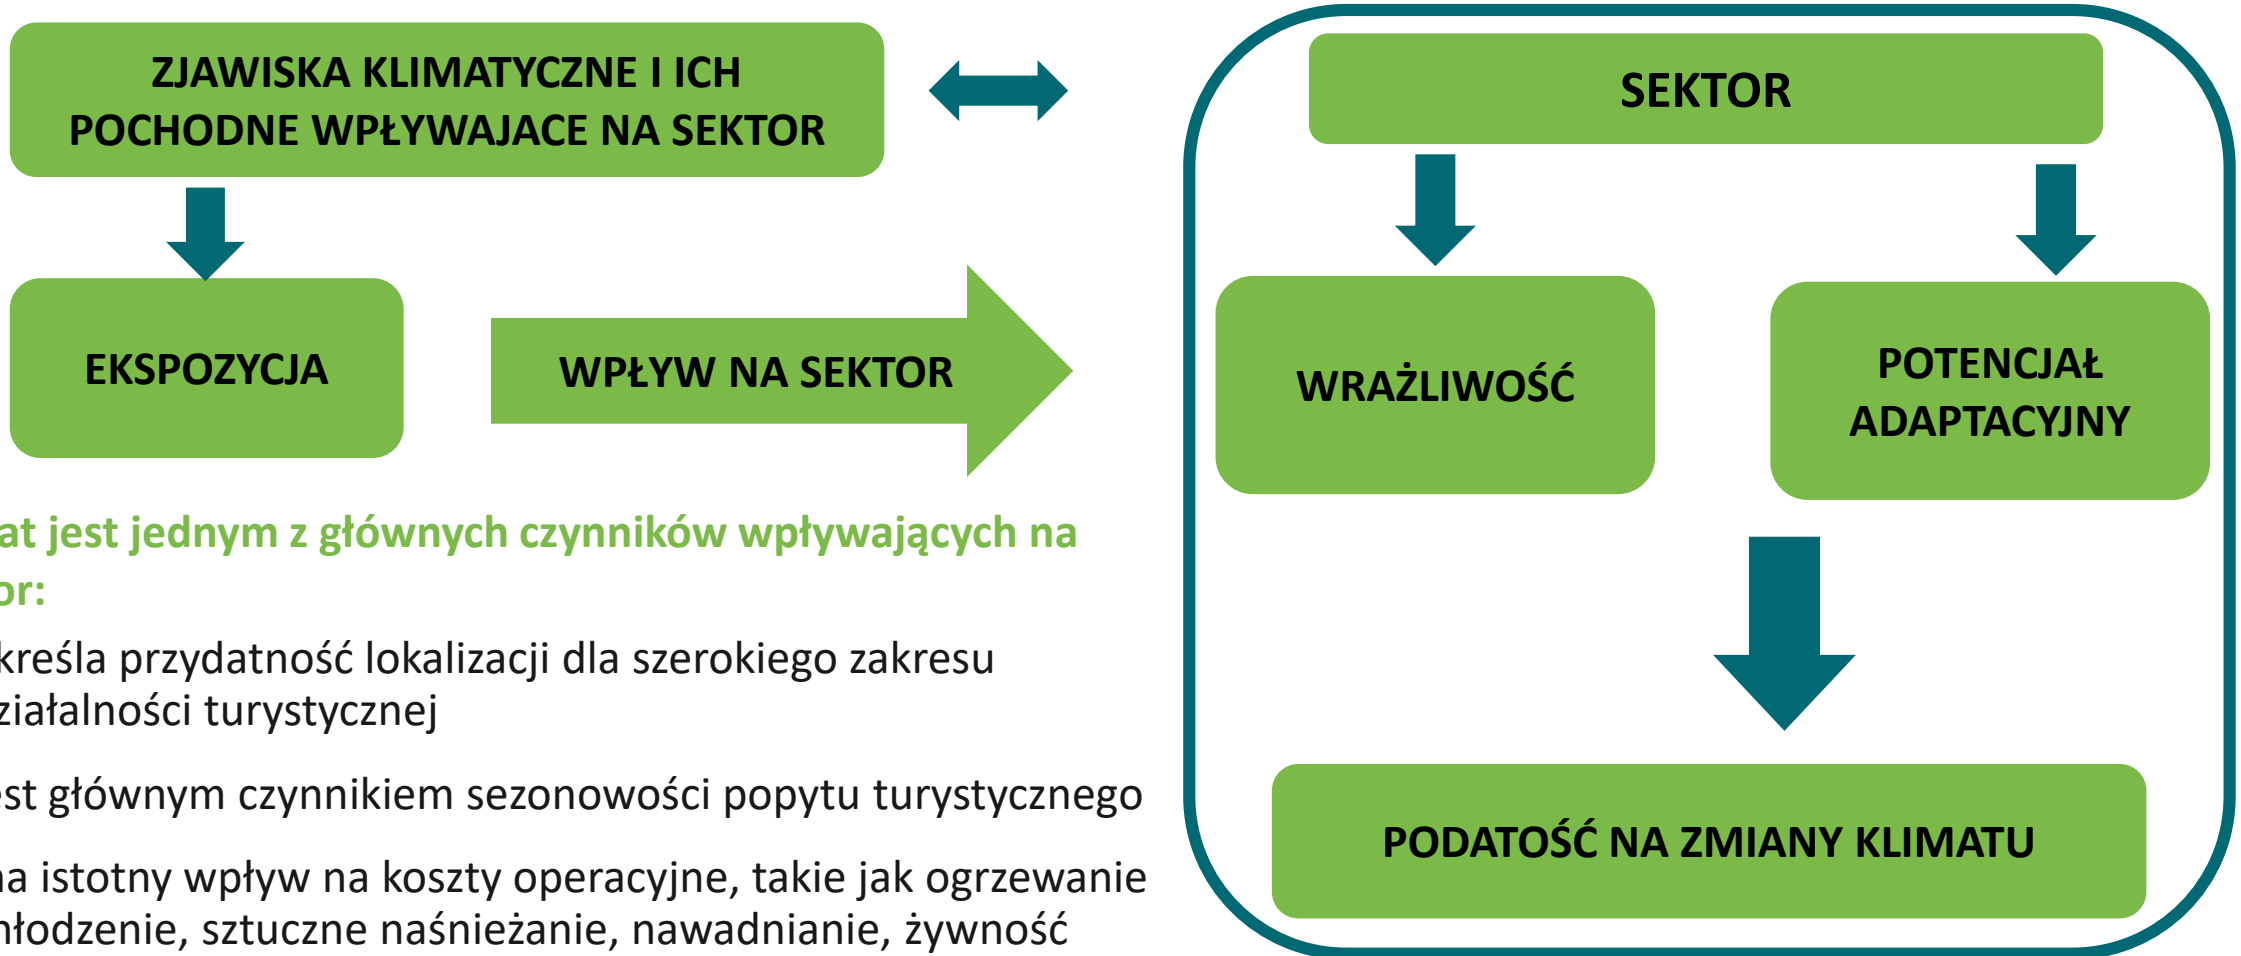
ZJAWISKA KLIMATYCZNE I ICH POCHODNE WPŁYWAJACE NA SEKTOR

EKSPOZYCJA

WPŁYW NA SEKTOR

SEKTOR

WRAŻLIWOŚĆ

POTENCJAŁ ADAPTACYJNY

PODATOŚĆ NA ZMIANY KLIMATU

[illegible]at jest jednym z głównych czynników wpływających na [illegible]or:

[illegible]kreśla przydatność lokalizacji dla szerokiego zakresu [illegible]ziałalności turystycznej

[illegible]st głównym czynnikiem sezonowości popytu turystycznego

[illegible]a istotny wpływ na koszty operacyjne, takie jak ogrzewanie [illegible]hłodzenie, sztuczne naśnieżanie, nawadnianie, żywność